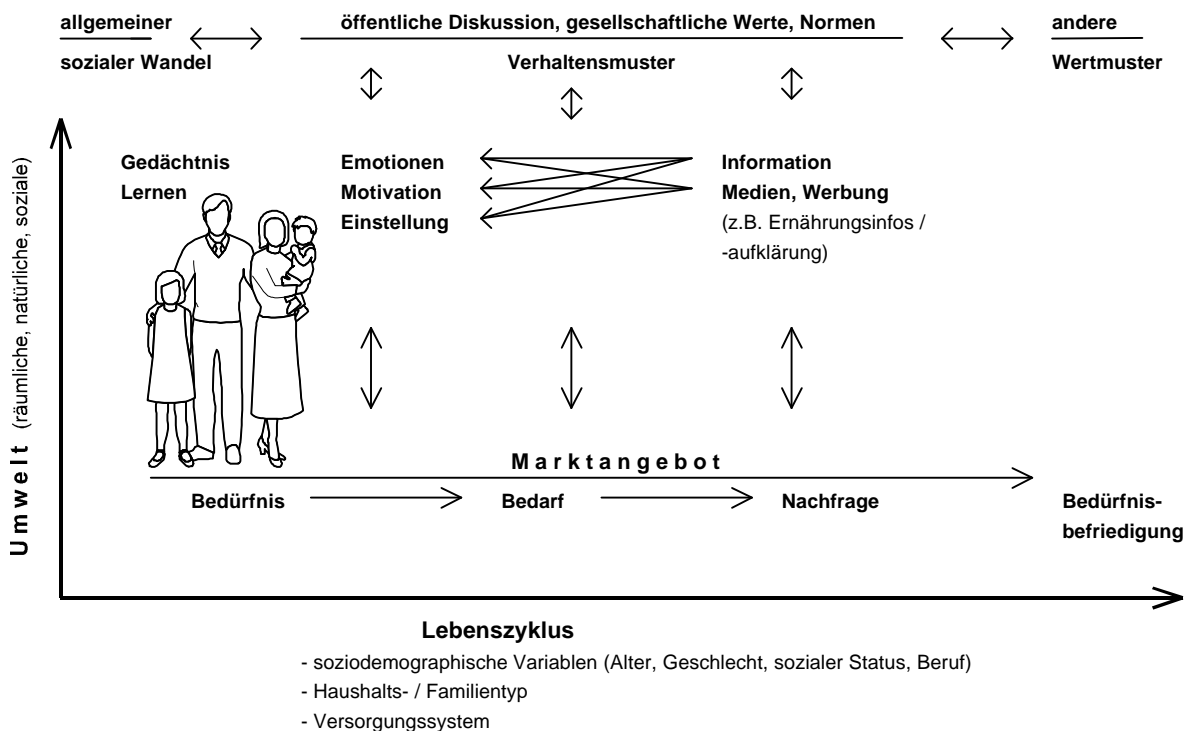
allgemeiner sozialer Wandel

öffentliche Diskussion, gesellschaftliche Werte, Normen

Verhaltensmuster

andere Wertmuster

Umwelt (räumliche, natürliche, soziale)

Gedächtnis
Lernen

Emotionen
Motivation
Einstellung

Information
Medien, Werbung
(z.B. Ernährungsinfos / -aufklärung)

Marktangebot

Bedürfnis

Bedarf

Nachfrage

Bedürfnisbefriedigung

Lebenszyklus
- soziodemographische Variablen (Alter, Geschlecht, sozialer Status, Beruf)
- Haushalts- / Familientyp
- Versorgungssystem